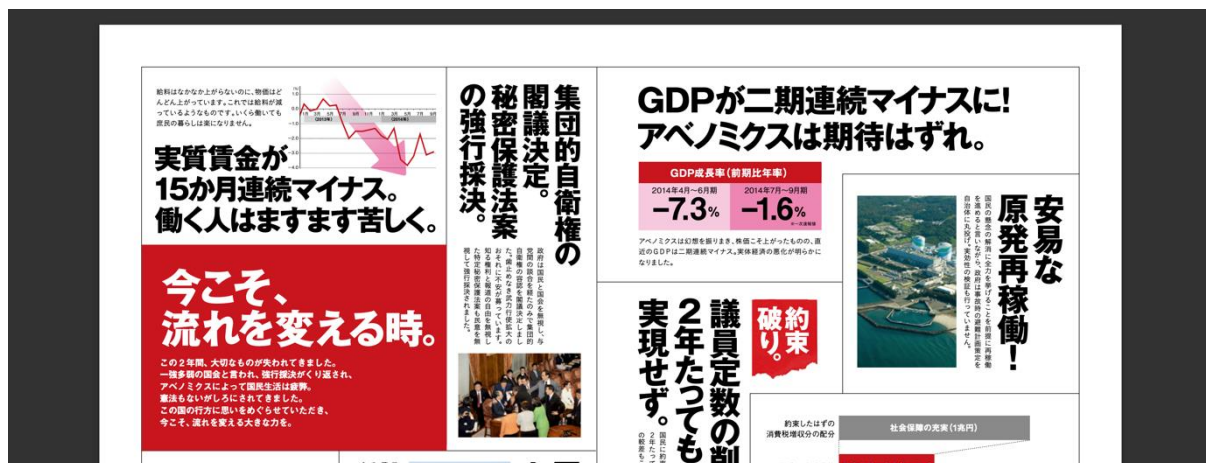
給料はなかなか上がらないのに、物価はどんどん上がっています。これでは給料が減っているようなものです。いくら働いても庶民の暮らしは楽になりません。

実質賃金が15か月連続マイナス。働く人はますます苦しく。

今こそ、流れを変える時。

この２年間、大切なものが失われてきました。一強多弱の国会と言われ、強行採決がくり返され、アベノミクスによって国民生活は疲弊。憲法もないがしろにされてきました。この国の行方に思いをめぐらせていただき、今こそ、流れを変える大きな力を。

集団的自衛権の閣議決定。秘密保護法案の強行採決。

政府は国民と国会を無視し、与党内の協議だけで集団的自衛権の行使容認を閣議決定しました。歯止めなき武力行使拡大のおそれに不安が募っています。知る権利と報道の自由を脅かす特定秘密保護法案も数の力を背景に強行採決しました。

GDPが二期連続マイナスに！アベノミクスは期待はずれ。

GDP成長率（前期比年率）

2014年4月〜6月期 −7.3%

2014年7月〜9月期 −1.6%

アベノミクスは幻想を振りまき、株価こそ上がったものの、直近のGDPは二期連続マイナス。実体経済の悪化が明らかになりました。

安易な原発再稼働！

国民の懸念の解消に全力を挙げることを前提に再稼働を進めると言いながら、政府は事故時の避難計画策定を自治体に丸投げ。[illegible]

約束破り。

議員定数の削減2年たっても実現せず。

国民に約束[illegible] 2年たって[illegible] の約束も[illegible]

約束したはずの消費税増収分の配分

社会保障の充実（1兆円）